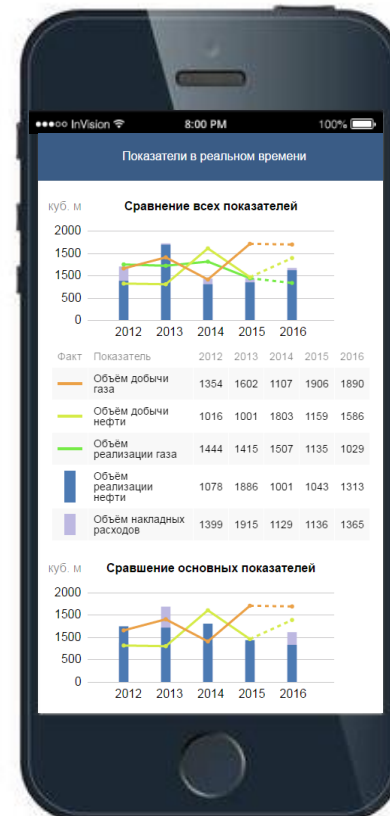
●●●○○ InVision 8:00 PM 100%

Показатели в реальном времени

куб. м

Сравнение всех показателей

2000
1500
1000
500
0

2012 2013 2014 2015 2016

| Факт | Показатель | 2012 | 2013 | 2014 | 2015 | 2016 |
|---|---|---|---|---|---|---|
| | Объём добычи газа | 1354 | 1602 | 1107 | 1906 | 1890 |
| | Объём добычи нефти | 1016 | 1001 | 1803 | 1159 | 1586 |
| | Объём реализации газа | 1444 | 1415 | 1507 | 1135 | 1029 |
| | Объём реализации нефти | 1078 | 1886 | 1001 | 1043 | 1313 |
| | Объём накладных расходов | 1399 | 1915 | 1129 | 1136 | 1365 |

куб. м

Сравшение основных показателей

2000
1500
1000
500
0

2012 2013 2014 2015 2016